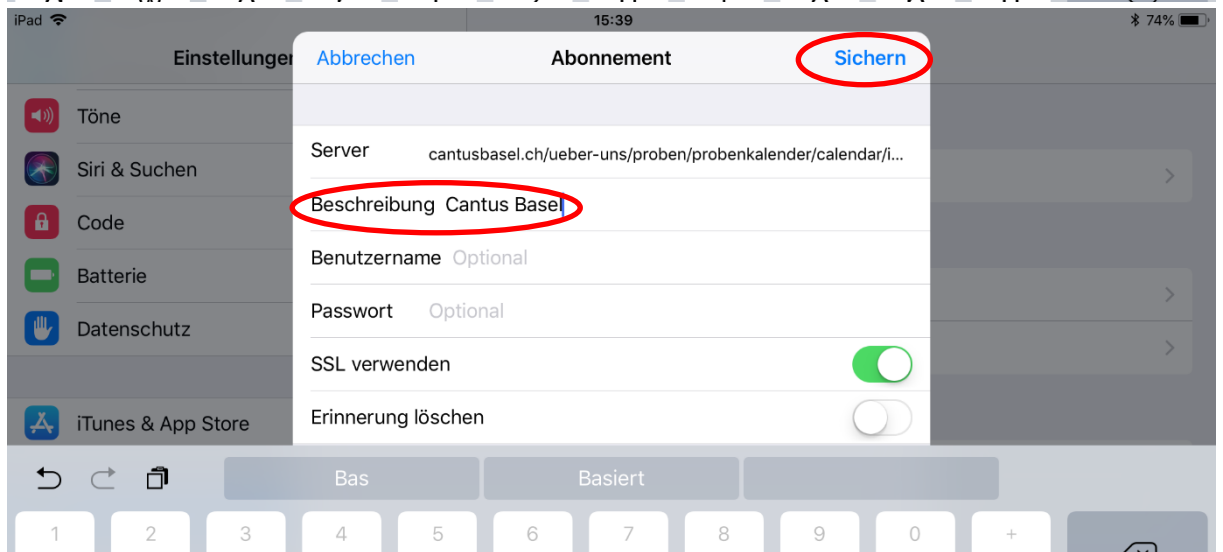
iPad
15:39
74%

Einstellungen

Töne
Siri & Suchen
Code
Batterie
Datenschutz
iTunes & App Store

Abbrechen
Abonnement
Sichern

Server cantusbasel.ch/ueber-uns/proben/probenkalender/calendar/i...
Beschreibung Cantus Basel
Benutzername Optional
Passwort Optional
SSL verwenden
Erinnerung löschen

Bas
Basiert

1 2 3 4 5 6 7 8 9 0 +